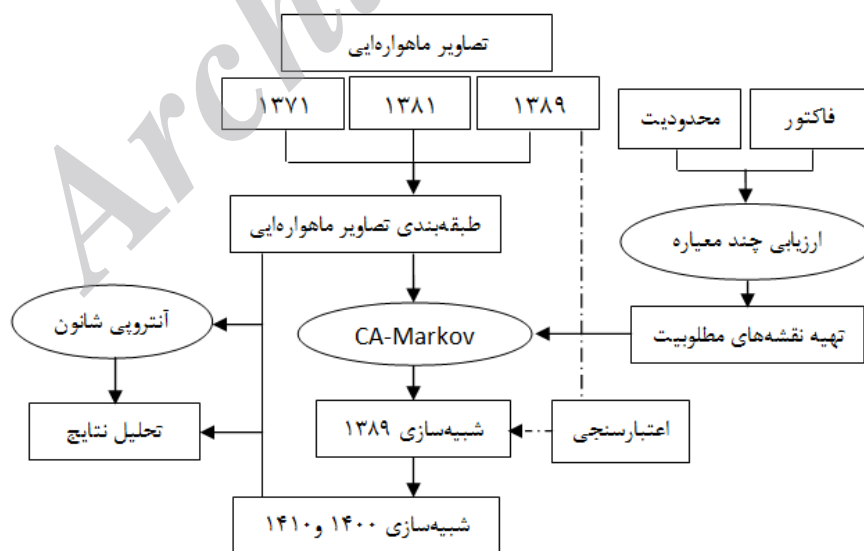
Arch

تصاویر ماهواره‌ایی

۱۳۷۱

۱۳۸۱

۱۳۸۹

محدودیت

فاکتور

طبقه‌بندی تصاویر ماهواره‌ایی

ارزیابی چند معیاره

آنتروپی شانون

CA-Markov

تهیه نقشه‌های مطلوبیت

تحلیل نتایج

شبیه‌سازی ۱۳۸۹

اعتبارسنجی

شبیه‌سازی ۱۴۰۰ و۱۴۱۰